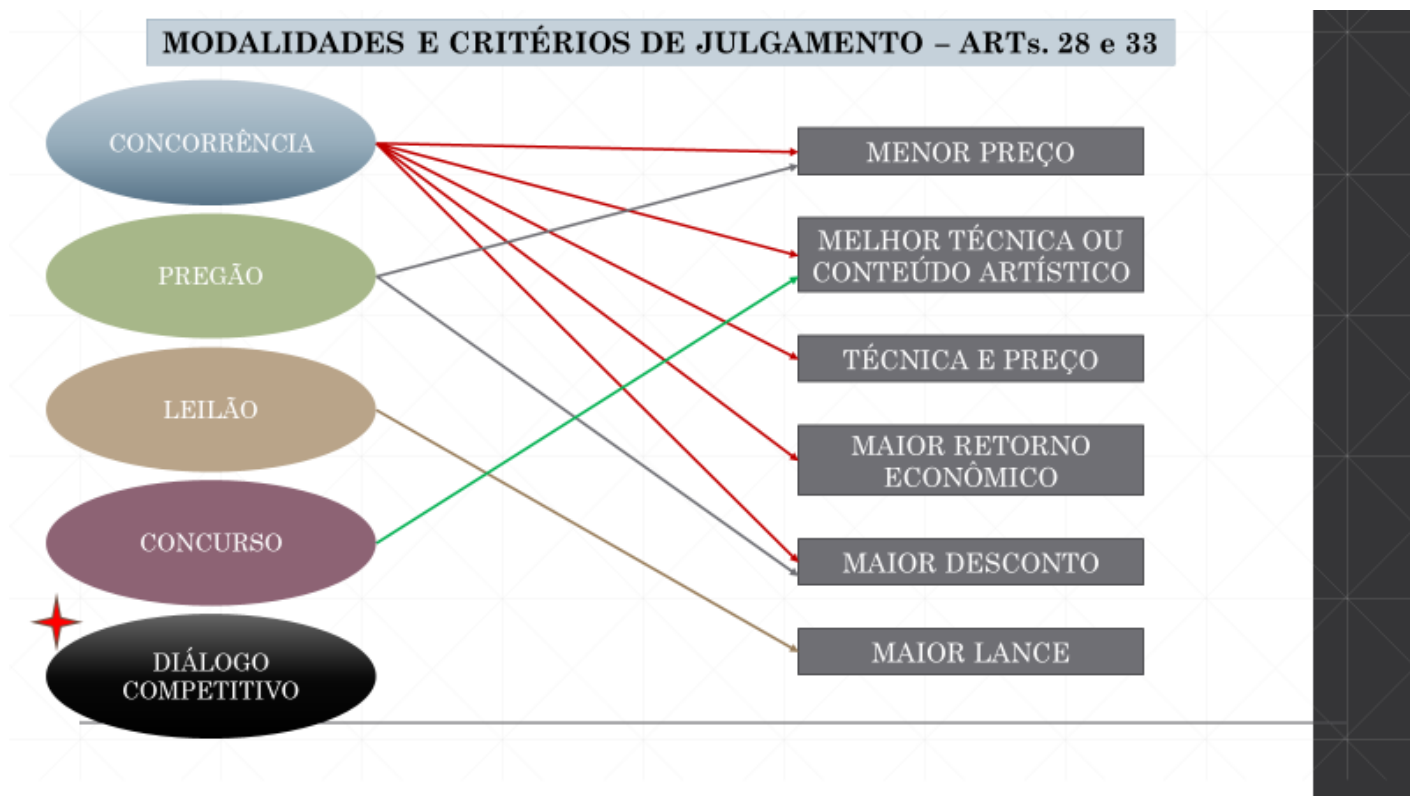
MODALIDADES E CRITÉRIOS DE JULGAMENTO – ARTs. 28 e 33

CONCORRÊNCIA

PREGÃO

LEILÃO

CONCURSO

DIÁLOGO COMPETITIVO

MENOR PREÇO

MELHOR TÉCNICA OU CONTEÚDO ARTÍSTICO

TÉCNICA E PREÇO

MAIOR RETORNO ECONÔMICO

MAIOR DESCONTO

MAIOR LANCE